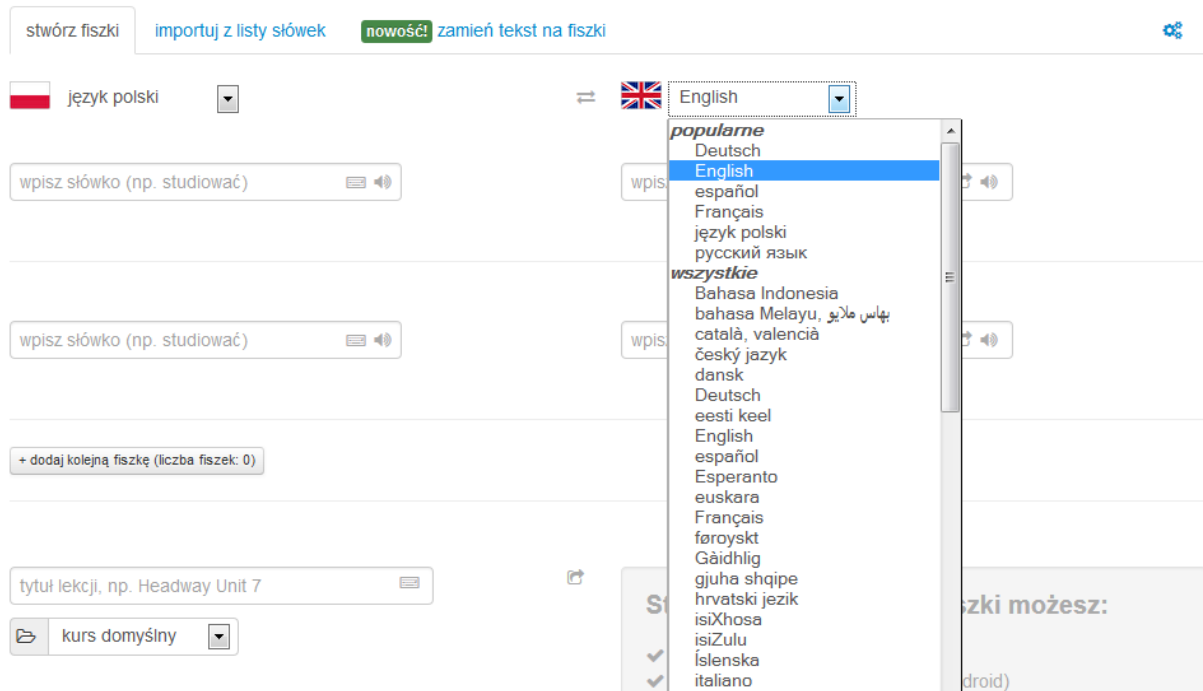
stwórz fiszki importuj z listy słówek nowość! zamień tekst na fiszki

język polski

English

popularne
Deutsch
English
español
Français
język polski
русский язык
wszystkie
Bahasa Indonesia
bahasa Melayu, بهاس ملايو
català, valencià
český jazyk
dansk
Deutsch
eesti keel
English
español
Esperanto
euskara
Français
føroyskt
Gàidhlig
gjuha shqipe
hrvatski jezik
isiXhosa
isiZulu
Íslenska
italiano

wpisz słówko (np. studiować)

wpis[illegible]

wpisz słówko (np. studiować)

wpis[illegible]

+ dodaj kolejną fiszkę (liczba fiszek: 0)

tytuł lekcji, np. Headway Unit 7

kurs domyślny

St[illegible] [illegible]szki możesz:

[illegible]droid)